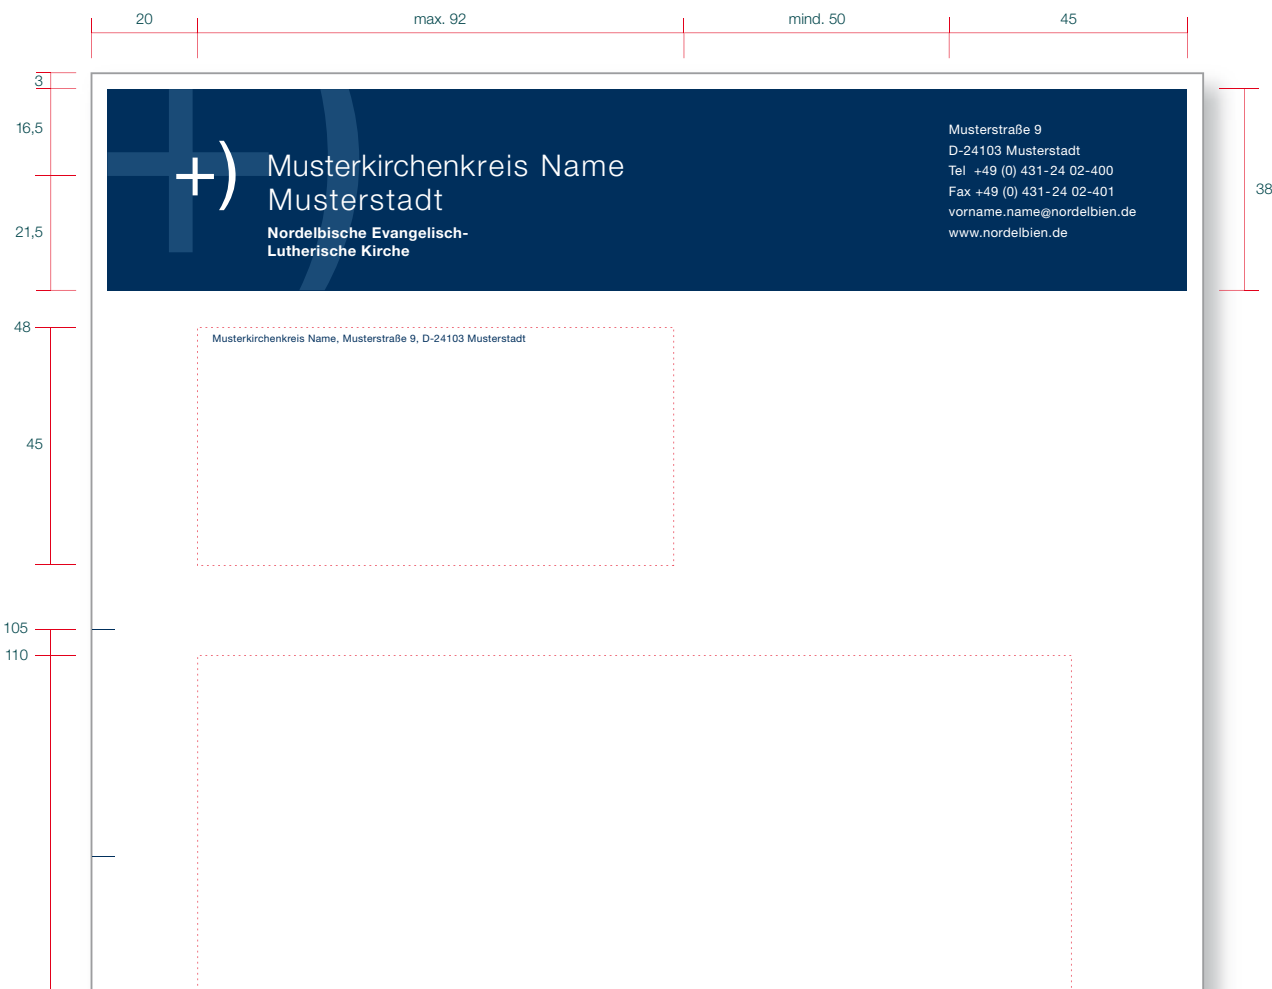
20 max. 92 mind. 50 45

3

16,5

21,5

38

+)

Musterkirchenkreis Name
Musterstadt

Nordelbische Evangelisch-Lutherische Kirche

Musterstraße 9
D-24103 Musterstadt
Tel +49 (0) 431-24 02-400
Fax +49 (0) 431-24 02-401
vorname.name@nordelbien.de
www.nordelbien.de

48

45

Musterkirchenkreis Name, Musterstraße 9, D-24103 Musterstadt

105

110